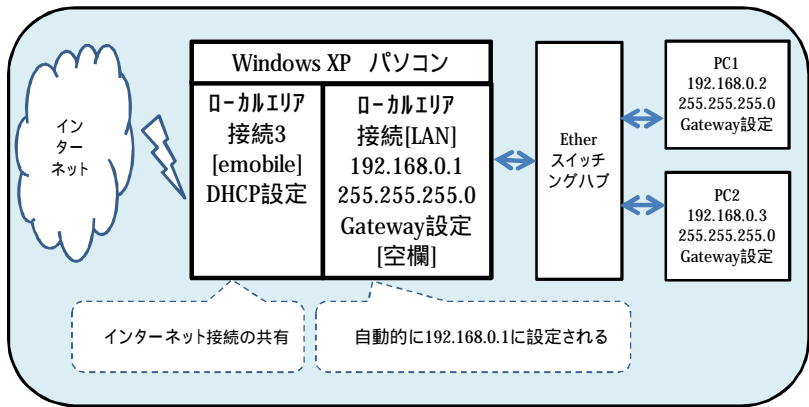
イン
ター
ネット

Windows XP パソコン

ローカルエリア
接続3
[emobile]
DHCP設定

ローカルエリア
接続[LAN]
192.168.0.1
255.255.255.0
Gateway設定
[空欄]

Ether
スイッチ
ングハブ

PC1
192.168.0.2
255.255.255.0
Gateway設定

PC2
192.168.0.3
255.255.255.0
Gateway設定

インターネット接続の共有

自動的に192.168.0.1に設定される